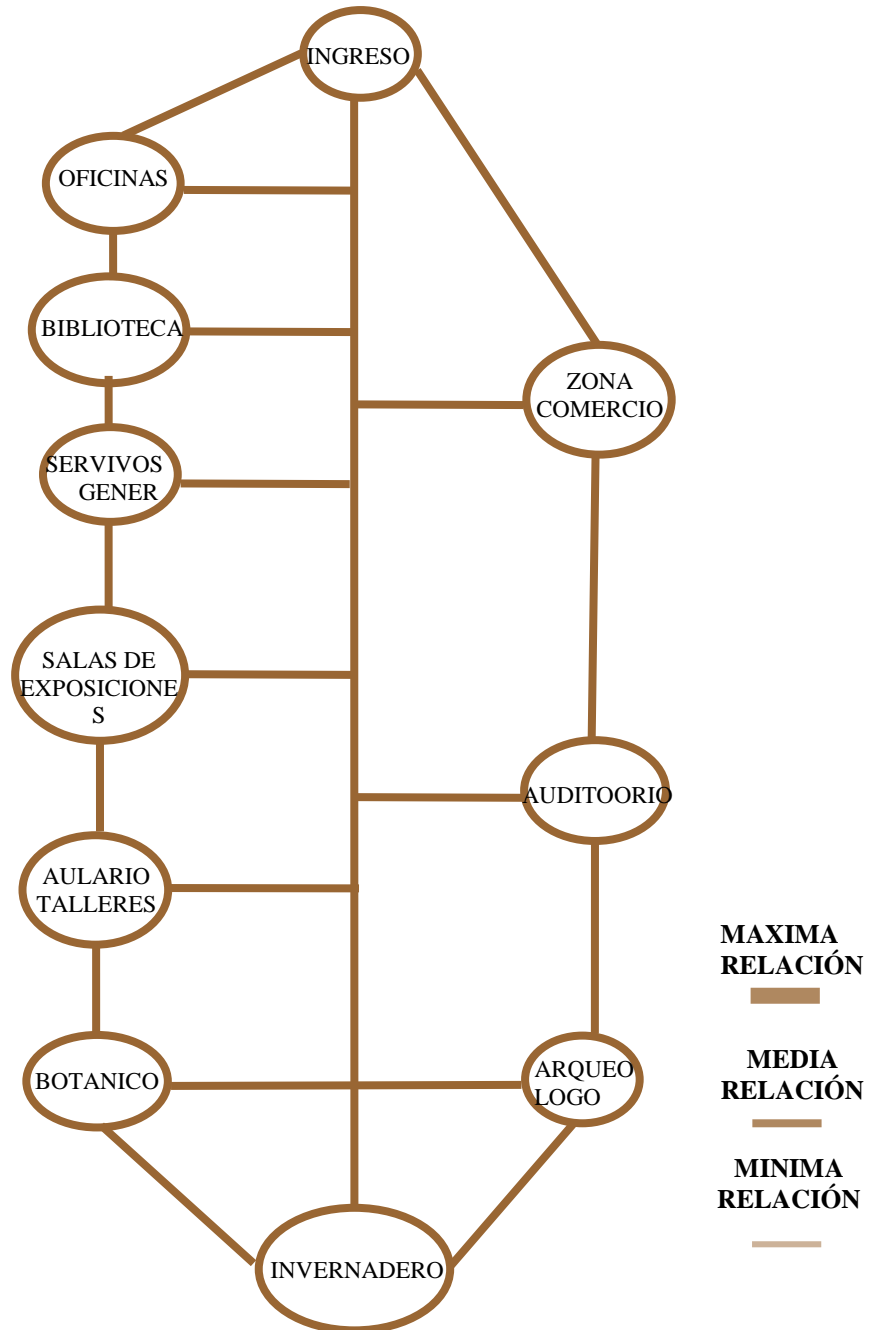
INGRESO

OFICINAS

BIBLIOTECA

ZONA COMERCIO

SERVIVOS GENER

SALAS DE EXPOSICIONE S

AUDITOORIO

AULARIO TALLERES

BOTANICO

ARQUEO LOGO

INVERNADERO

MAXIMA RELACIÓN

MEDIA RELACIÓN

MINIMA RELACIÓN